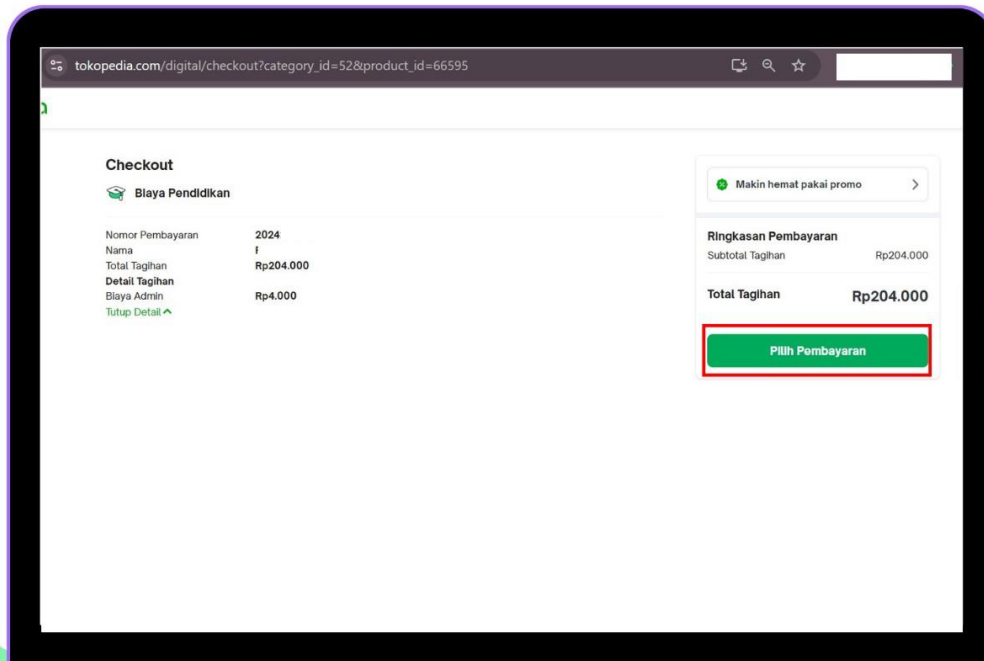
tokopedia.com/digital/checkout?category_id=52&product_id=66595

Checkout

Biaya Pendidikan

| | |
|---|---|
| Nomor Pembayaran | 2024 |
| Nama | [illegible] |
| Total Tagihan | Rp204.000 |
| Detail Tagihan | |
| Biaya Admin | Rp4.000 |

Tutup Detail

Makin hemat pakai promo

Ringkasan Pembayaran

Subtotal Tagihan Rp204.000

Total Tagihan Rp204.000

Pilih Pembayaran